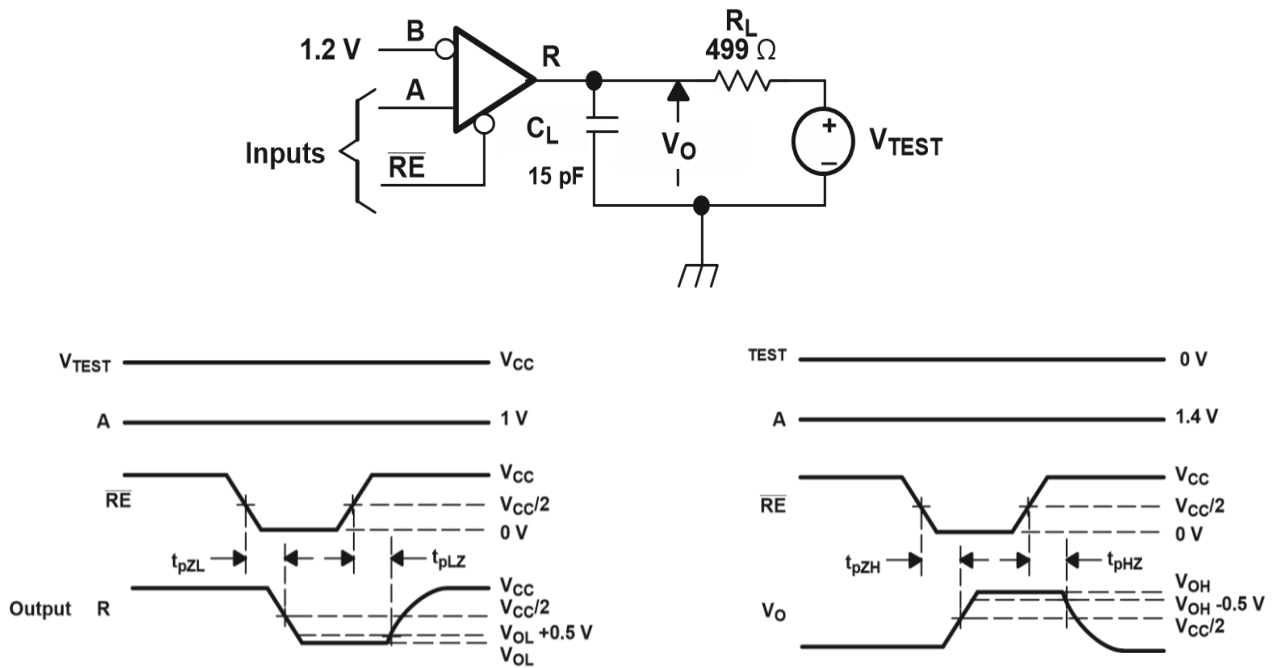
1.2 V
B
A
R
$R_L$
499 Ω
Inputs
$\overline{RE}$
$C_L$
15 pF
$V_O$
+
–
$V_{TEST}$

$V_{TEST}$
$V_{CC}$
A
1 V
$\overline{RE}$
$V_{CC}$
$V_{CC}/2$
0 V
$t_{pZL}$
$t_{pLZ}$
Output R
$V_{CC}$
$V_{CC}/2$
$V_{OL}$ +0.5 V
$V_{OL}$

TEST
0 V
A
1.4 V
$\overline{RE}$
$V_{CC}$
$V_{CC}/2$
0 V
$t_{pZH}$
$t_{pHZ}$
$V_O$
$V_{OH}$
$V_{OH}$ -0.5 V
$V_{CC}/2$